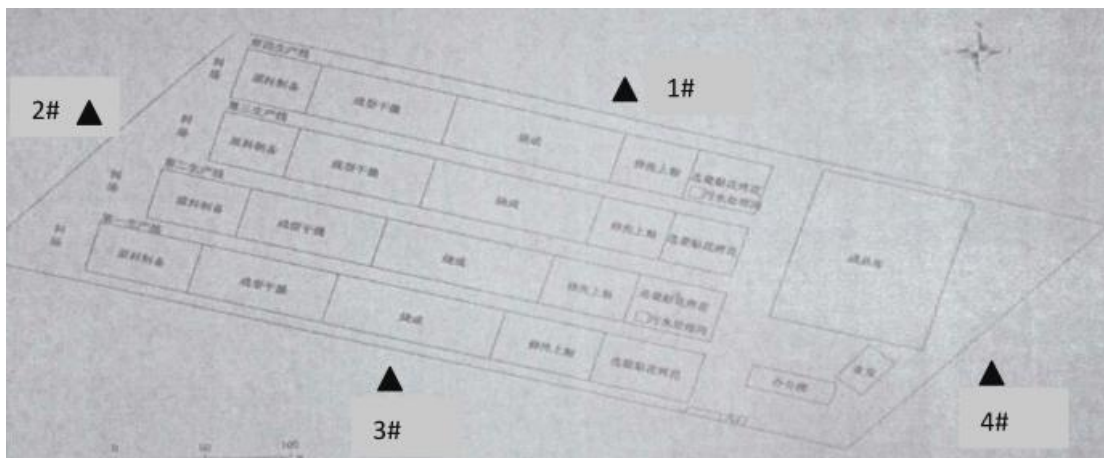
1#

2#

3#

4#

第四生产线

原料制备

成型干燥

烧成

第三生产线

原料制备

成型干燥

烧成

抛光上釉

第二生产线

原料制备

成型干燥

烧成

抛光上釉

第一生产线

原料制备

成型干燥

烧成

抛光上釉

成品库

办公楼

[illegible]